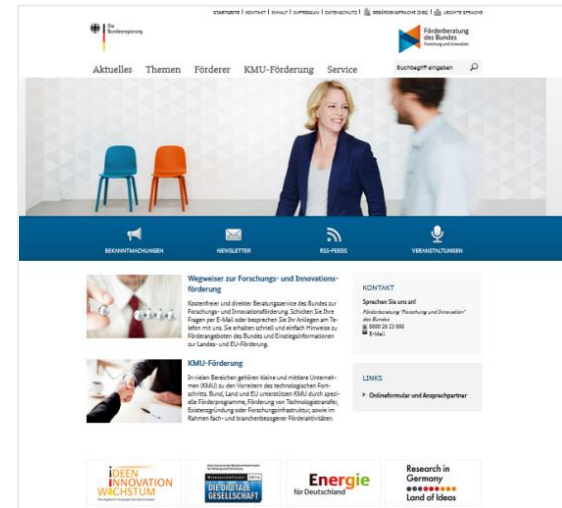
STARTSEITE | KONTAKT | INHALT | IMPRESSUM | DATENSCHUTZ | GEBÄRDENSPRACHE (DGS) | LEICHTE SPRACHE

Die Bundesregierung

Förderberatung des Bundes
Forschung und Innovation

Aktuelles Themen Förderer KMU-Förderung Service

Suchbegriff eingeben

BEKANNTMACHUNGEN NEWSLETTER RSS-FEEDS VERANSTALTUNGEN

Wegweiser zur Forschungs- und Innovationsförderung

Kostenfreier und direkter Beratungsservice des Bundes zur Forschungs- und Innovationsförderung. Schicken Sie Ihre Fragen per E-Mail oder besprechen Sie Ihr Anliegen am Telefon mit uns. Sie erhalten schnell und einfach Hinweise zu Förderangeboten des Bundes und Einstiegsinformationen zur Landes- und EU-Förderung.

KMU-Förderung

In vielen Bereichen gehören kleine und mittlere Unternehmen (KMU) zu den Vorreitern des technologischen Fortschritts. Bund, Land und EU unterstützen KMU durch spezielle Förderprogramme, Förderung von Technologietransfer, Existenzgründung oder Forschungsinfrastruktur, sowie im Rahmen fach- und branchenbezogener Förderaktivitäten.

KONTAKT

Sprechen Sie uns an!

Förderberatung "Forschung und Innovation" des Bundes

0800 26 23 008

E-Mail

LINKS

Onlineformular und Ansprechpartner

IDEEN INNOVATION WACHSTUM

Wissenschaftsjahr 2014 DIE DIGITALE GESELLSCHAFT

Energie für Deutschland

Research in Germany Land of Ideas